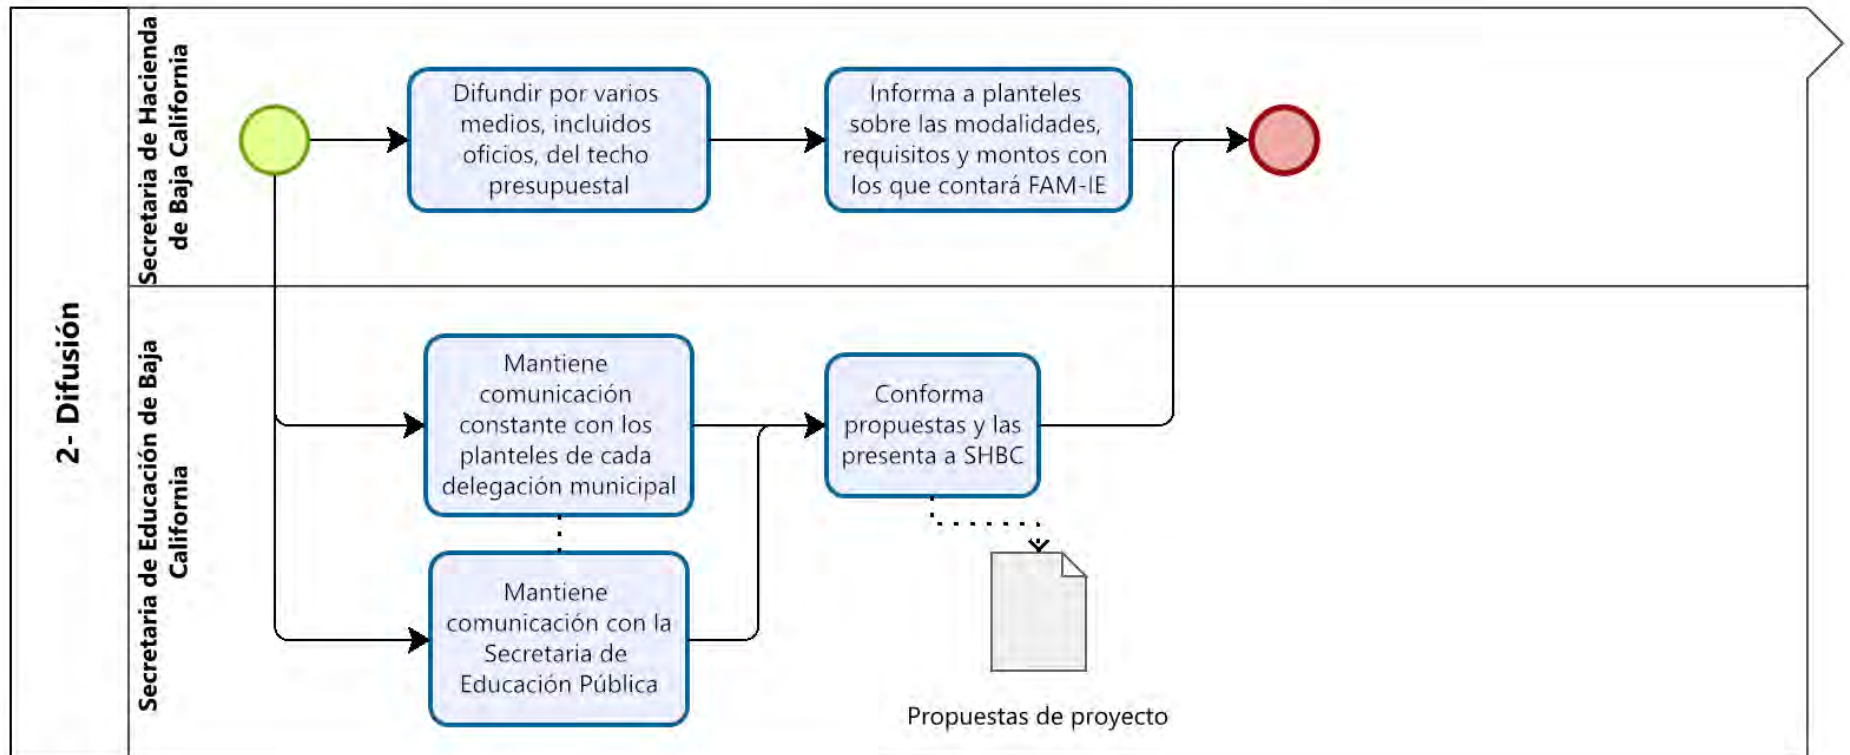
2- Difusión

Secretaria de Hacienda de Baja California

Difundir por varios medios, incluidos oficios, del techo presupuestal

Informa a planteles sobre las modalidades, requisitos y montos con los que contará FAM-IE

Secretaria de Educación de Baja California

Mantiene comunicación constante con los planteles de cada delegación municipal

Conforma propuestas y las presenta a SHBC

Mantiene comunicación con la Secretaria de Educación Pública

Propuestas de proyecto